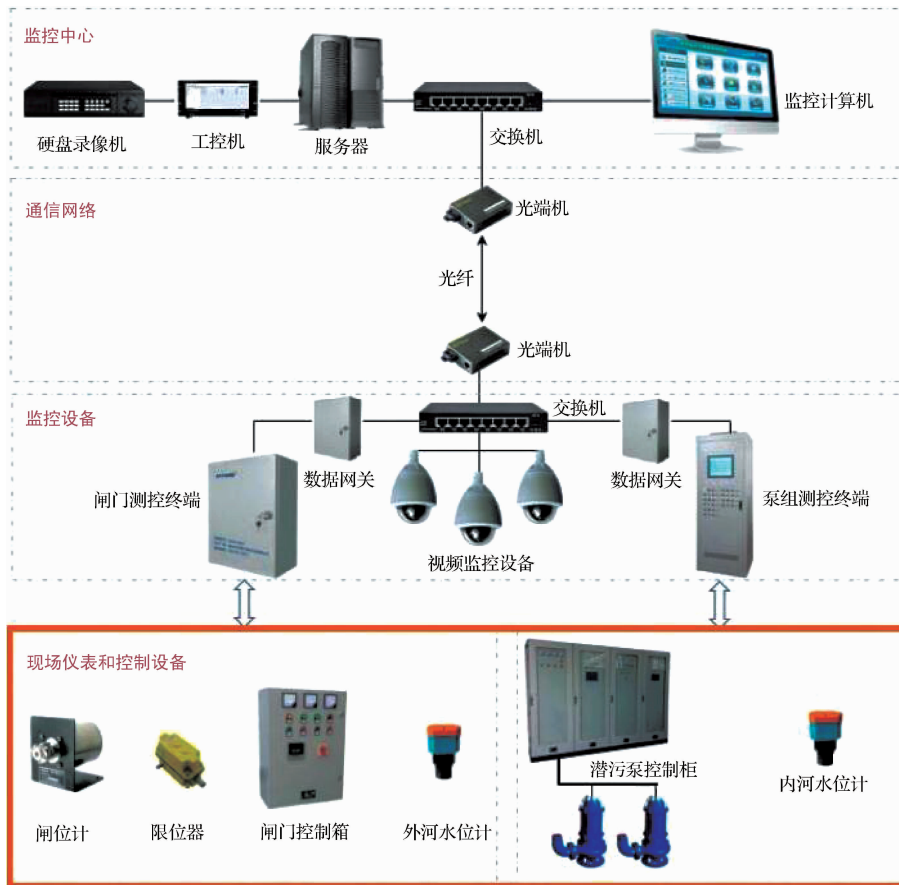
监控中心

硬盘录像机

工控机

服务器

交换机

监控计算机

通信网络

光端机

光纤

光端机

监控设备

交换机

数据网关

数据网关

闸门测控终端

视频监控设备

泵组测控终端

现场仪表和控制设备

闸位计

限位器

闸门控制箱

外河水位计

潜污泵控制柜

内河水位计